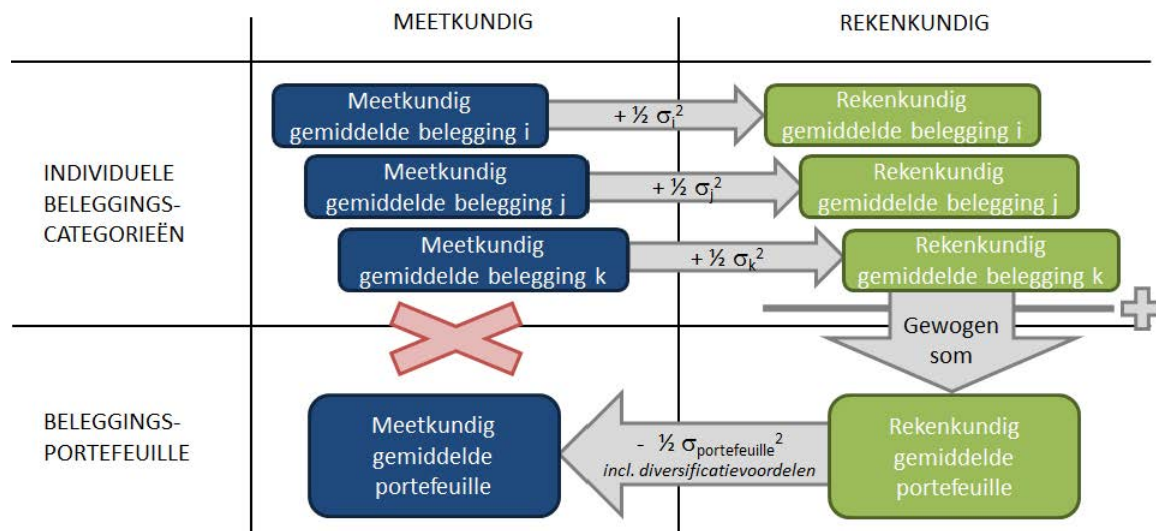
MEETKUNDIG

REKENKUNDIG

INDIVIDUELE BELEGGINGS-CATEGORIEËN

Meetkundig gemiddelde belegging i

+ ½ $\sigma_i^2$

Rekenkundig gemiddelde belegging i

Meetkundig gemiddelde belegging j

+ ½ $\sigma_j^2$

Rekenkundig gemiddelde belegging j

Meetkundig gemiddelde belegging k

+ ½ $\sigma_k^2$

Rekenkundig gemiddelde belegging k

Gewogen som

BELEGGINGS-PORTEFEUILLE

Meetkundig gemiddelde portefeuille

- ½ $\sigma_{portefeuille}^2$
incl. diversificatievoordelen

Rekenkundig gemiddelde portefeuille